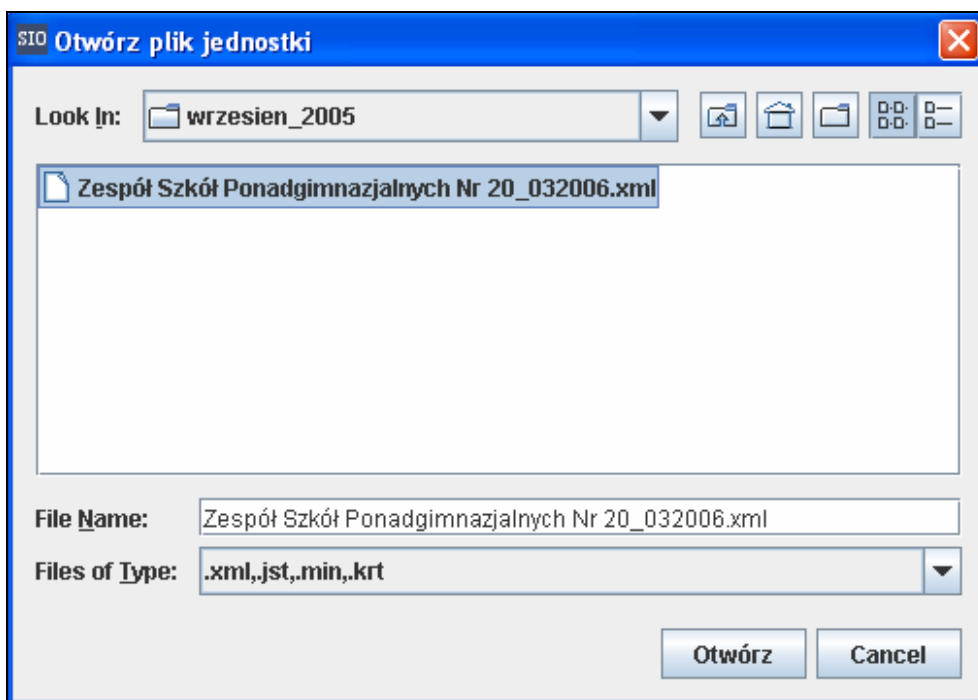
SIO Otwórz plik jednostki

Look In: wrzesien_2005

Zespół Szkół Ponadgimnazjalnych Nr 20_032006.xml

File Name: Zespół Szkół Ponadgimnazjalnych Nr 20_032006.xml

Files of Type: .xml,.jst,.min,.krt

Otwórz Cancel